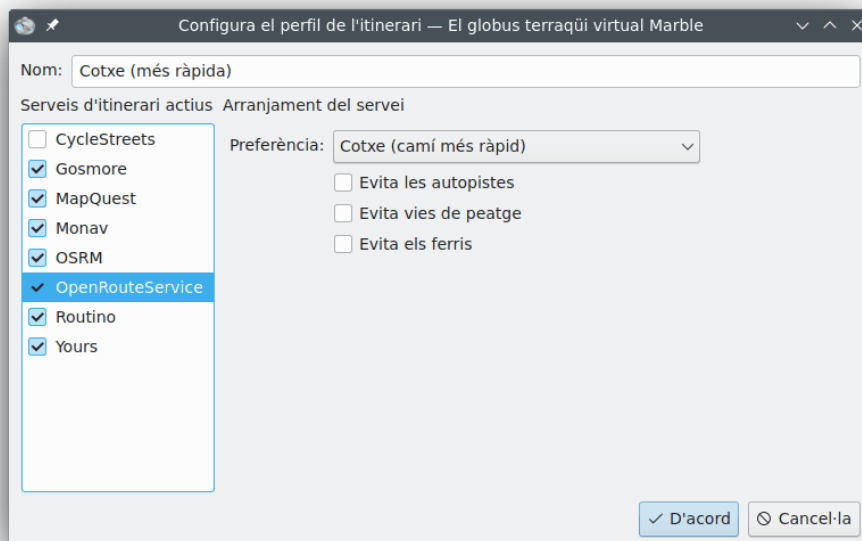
Configura el perfil de l'itinerari — El globus terraqüi virtual Marble

Nom: Cotxe (més ràpida)

Serveis d'itinerari actius

CycleStreets
Gosmore
MapQuest
Monav
OSRM
OpenRouteService
Routino
Yours

Arranjament del servei

Preferència: Cotxe (camí més ràpid)

Evita les autopistes
Evita vies de peatge
Evita els ferris

D'acord
Cancel·la